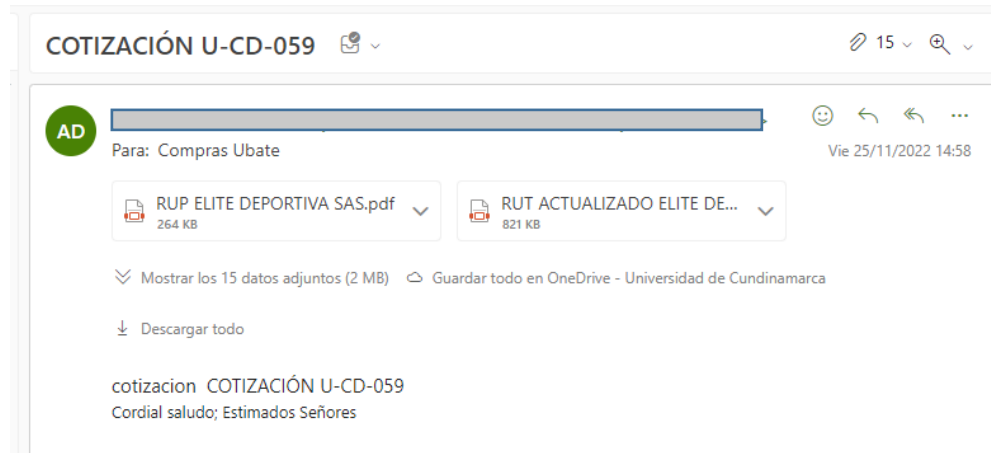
COTIZACIÓN U-CD-059

15

AD

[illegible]

Para: Compras Ubate

Vie 25/11/2022 14:58

RUP ELITE DEPORTIVA SAS.pdf
264 KB

RUT ACTUALIZADO ELITE DE...
821 KB

Mostrar los 15 datos adjuntos (2 MB)

Guardar todo en OneDrive - Universidad de Cundinamarca

Descargar todo

cotizacion COTIZACIÓN U-CD-059

Cordial saludo; Estimados Señores